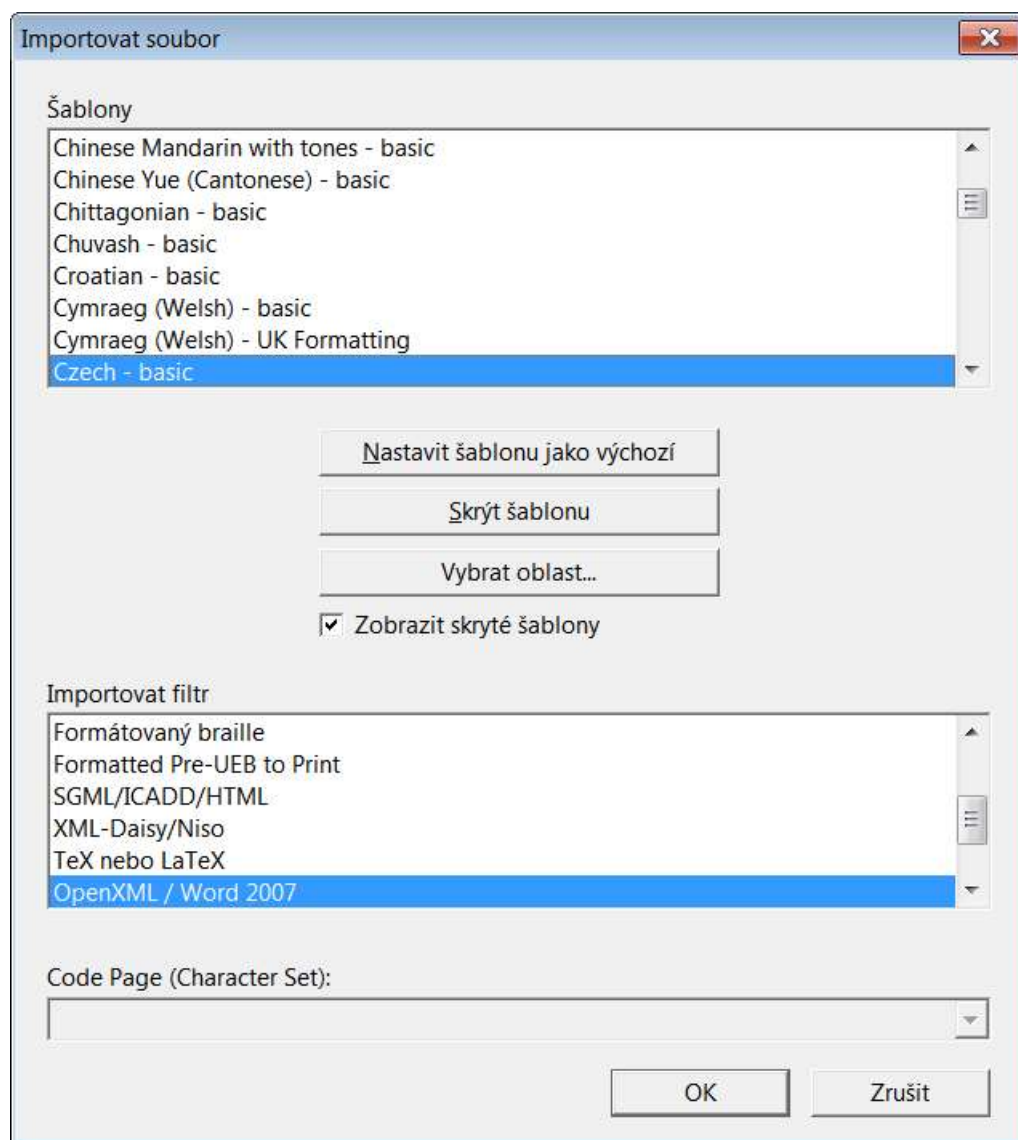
Importovat soubor

Šablony

Chinese Mandarin with tones - basic
Chinese Yue (Cantonese) - basic
Chittagonian - basic
Chuvash - basic
Croatian - basic
Cymraeg (Welsh) - basic
Cymraeg (Welsh) - UK Formatting
Czech - basic

Nastavit šablonu jako výchozí

Skrýt šablonu

Vybrat oblast...

Zobrazit skryté šablony

Importovat filtr

Formátovaný braille
Formatted Pre-UEB to Print
SGML/ICADD/HTML
XML-Daisy/Niso
TeX nebo LaTeX
OpenXML / Word 2007

Code Page (Character Set):

OK

Zrušit